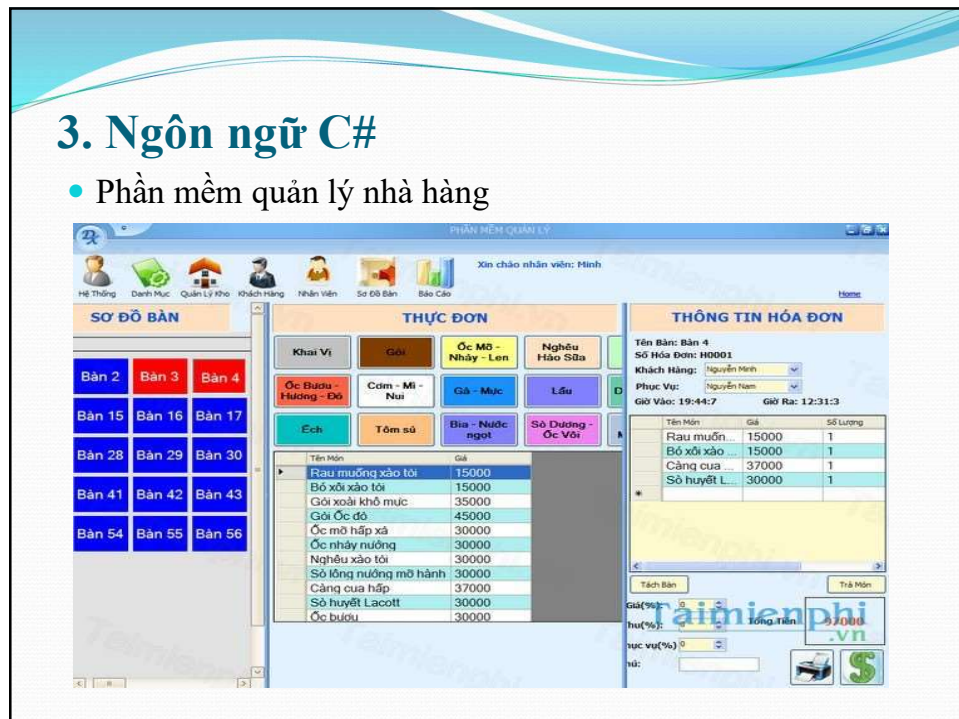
3. Ngôn ngữ C#

Phần mềm quản lý nhà hàng

PHẦN MỀM QUẢN LÝ

Hệ Thống | Danh Mục | Quản Lý Kho | Khách Hàng | Nhân Viên | Sơ Đồ Bàn | Báo Cáo

Xin chào nhân viên: Minh

Home

SƠ ĐỒ BÀN

Bàn 2 | Bàn 3 | Bàn 4
Bàn 15 | Bàn 16 | Bàn 17
Bàn 28 | Bàn 29 | Bàn 30
Bàn 41 | Bàn 42 | Bàn 43
Bàn 54 | Bàn 55 | Bàn 56

THỰC ĐƠN

Khai Vị | Gỏi | Ốc Mõ - Nhảy - Len | Nghêu Hảo Sữa
Ốc Bươu - Hương - Đỏ | Cơm - Mì - Nui | Gà - Mực | Lẩu | D
Ếch | Tôm sú | Bia - Nước ngọt | Sò Dương - Ốc Vôi | M

| Tên Món | Giá |
|---|---|
| Rau muống xào tỏi | 15000 |
| Bó xôi xào tỏi | 15000 |
| Gỏi xoài khô mực | 35000 |
| Gỏi Ốc đỏ | 45000 |
| Ốc mỡ hấp xả | 30000 |
| Ốc nhảy nướng | 30000 |
| Nghêu xào tỏi | 30000 |
| Sò lông nướng mỡ hành | 30000 |
| Càng cua hấp | 37000 |
| Sò huyết Lacott | 30000 |
| Ốc bươu | 30000 |

THÔNG TIN HÓA ĐƠN

Tên Bàn: Bàn 4
Số Hóa Đơn: H0001
Khách Hàng: Nguyễn Minh
Phục Vụ: Nguyễn Nam
Giờ Vào: 19:44:7 Giờ Ra: 12:31:3

| Tên Món | Giá | Số Lượng |
|---|---|---|
| Rau muốn... | 15000 | 1 |
| Bó xôi xào ... | 15000 | 1 |
| Càng cua ... | 37000 | 1 |
| Sò huyết L... | 30000 | 1 |

Tách Bàn | Trả Món

Giá(%): 0
hu(%):
Tổng Tiền 97000
ục vụ(%) 0
hú:

Taimienphi.vn